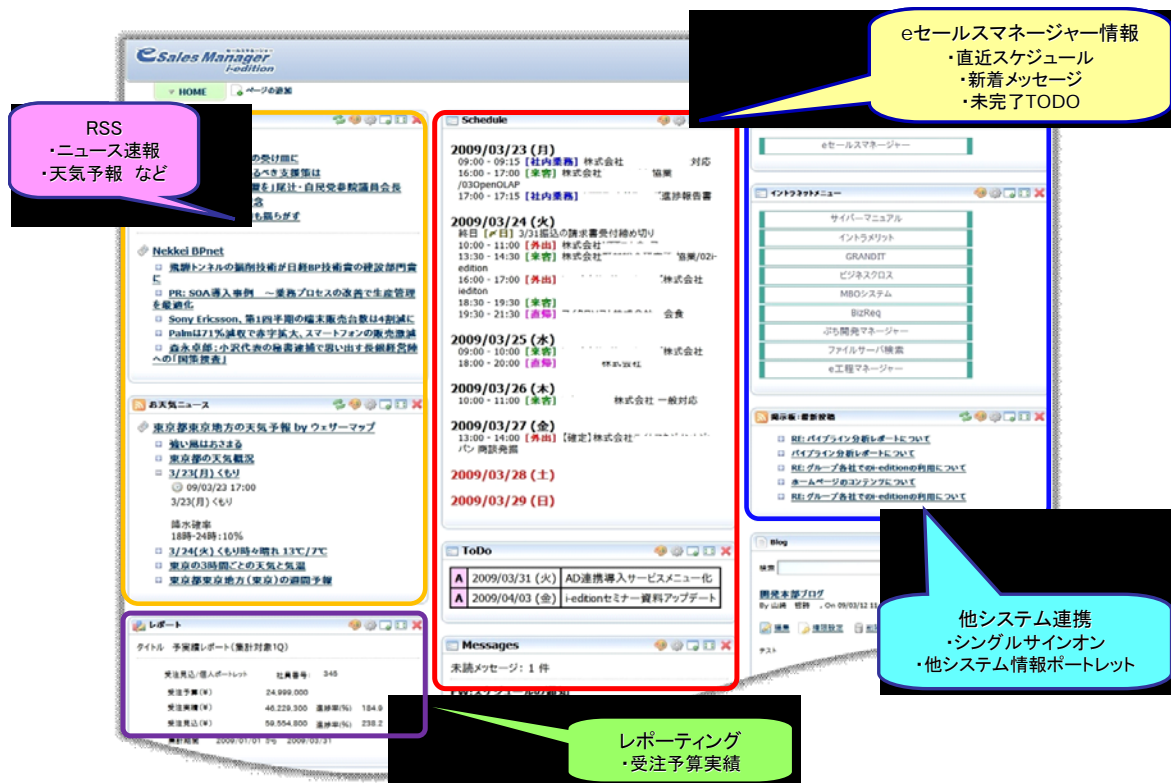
eSales Manager i-edition

HOME　ページの追加

RSS
・ニュース速報
・天気予報　など

eセールスマネージャー情報
・直近スケジュール
・新着メッセージ
・未完了TODO

の受け皿に
るべき支援策は
を」尾辻・自民党参院議員会長
念
も揺らがず

Nekkei BPnet
飛騨トンネルの掘削技術が日経BP技術賞の建設部門賞に
PR: SOA導入事例　～業務プロセスの改善で生産管理を最適化
Sony Ericsson、第1四半期の端末販売台数は4割減に
Palmは71%減収で赤字拡大、スマートフォンの販売激減
森永卓郎：小沢代表の秘書逮捕で思い出す長銀経営陣への「国策捜査」

お天気ニュース
東京都東京地方の天気予報 by ウェザーマップ
強い風はおさまる
東京都の天気概況
3/23(月) くもり
09/03/23 17:00
3/23(月) くもり

降水確率
18時-24時：10%

3/24(火) くもり時々晴れ 13℃/7℃
東京の3時間ごとの天気と気温
東京都東京地方(東京)の週間予報

レポート
タイトル　予実績レポート(集計対象1Q)
受注見込/個人ポートレット　社員番号：345
受注予算(¥)　24,999,000
受注実績(¥)　46,229,300　進捗率(%)　184.9
受注見込(¥)　59,554,800　進捗率(%)　238.2
集計期間　2009/01/01 から　2009/03/31

レポーティング
・受注予算実績

Schedule
2009/03/23 (月)
09:00 - 09:15 【社内業務】株式会社　対応
16:00 - 17:00 【来客】　協業
/03OpenOLAP
17:00 - 17:15 【社内業務】　進捗報告書

2009/03/24 (火)
終日 【〆日】3/31振込の請求書受付締め切り
10:00 - 11:00 【外出】株式会社
13:30 - 14:30 【来客】株式会社　協業/02i-edition
16:00 - 17:00 【外出】　株式会社
iediton
18:30 - 19:30 【来客】
19:30 - 21:30 【直帰】　会食

2009/03/25 (水)
09:00 - 10:00 【来客】　株式会社
18:00 - 20:00 【直帰】　株式会社

2009/03/26 (木)
10:00 - 11:00 【来客】　株式会社 一般対応

2009/03/27 (金)
13:00 - 14:00 【外出】【確定】株式会社
パン 商談発掘

2009/03/28 (土)
2009/03/29 (日)

ToDo
| A | 2009/03/31 (火) | AD連携導入サービスメニュー化 |
|---|---|---|
| A | 2009/04/03 (金) | i-editionセミナー資料アップデート |

Messages
未読メッセージ：1 件

eセールスマネージャー

イントラネットメニュー
サイバーマニュアル
イントラメリット
GRANDIT
ビジネスクロス
MBOシステム
BizReq
ぷち開発マネージャー
ファイルサーバ検索
e工程マネージャー

掲示板：最新投稿
RE: パイプライン分析レポートについて
パイプライン分析レポートについて
RE: グループ各社でi-editionの利用について
ホームページのコンテンツについて
RE: グループ各社でi-editionの利用について

Blog
検索
開発本部ブログ
By 山崎　哲時 , On 09/03/12 11
テスト

他システム連携
・シングルサインオン
・他システム情報ポートレット